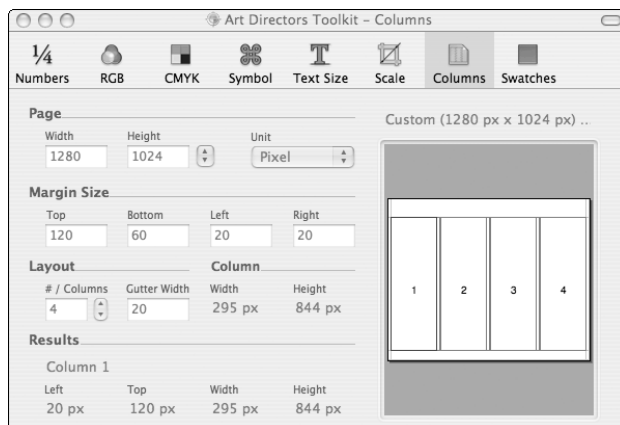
Art Directors Toolkit – Columns

$\frac{1}{4}$ Numbers
RGB
CMYK
⌘ Symbol
T Text Size
Scale
Columns
Swatches

Page
Width 1280
Height 1024
Unit Pixel

Custom (1280 px x 1024 px) ..

Margin Size
Top 120
Bottom 60
Left 20
Right 20

Layout
# / Columns 4
Gutter Width 20

Column
Width 295 px
Height 844 px

1 2 3 4

Results
Column 1
Left 20 px
Top 120 px
Width 295 px
Height 844 px